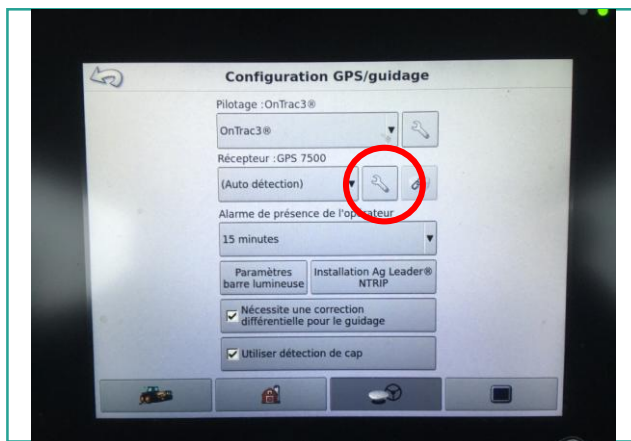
Configuration GPS/guidage

Pilotage :OnTrac3®

OnTrac3®

Récepteur :GPS 7500

(Auto détection)

Alarme de présence de l'opérateur

15 minutes

Paramètres barre lumineuse

Installation Ag Leader® NTRIP

Nécessite une correction différentielle pour le guidage

Utiliser détection de cap